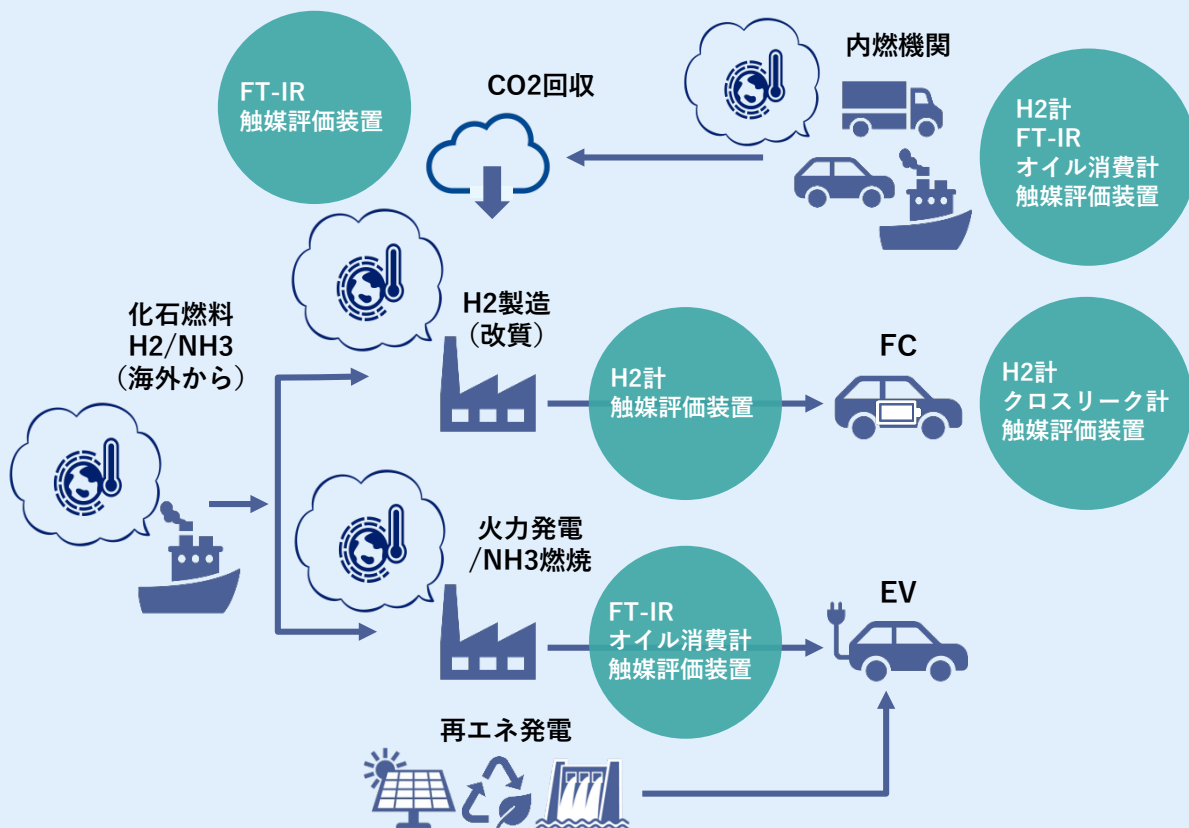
FT-IR
触媒評価装置

CO2回収

内燃機関

H2計
FT-IR
オイル消費計
触媒評価装置

化石燃料
H2/NH3
（海外から）

H2製造
（改質）

H2計
触媒評価装置

FC

H2計
クロスリーク計
触媒評価装置

火力発電
/NH3燃焼

FT-IR
オイル消費計
触媒評価装置

EV

再エネ発電